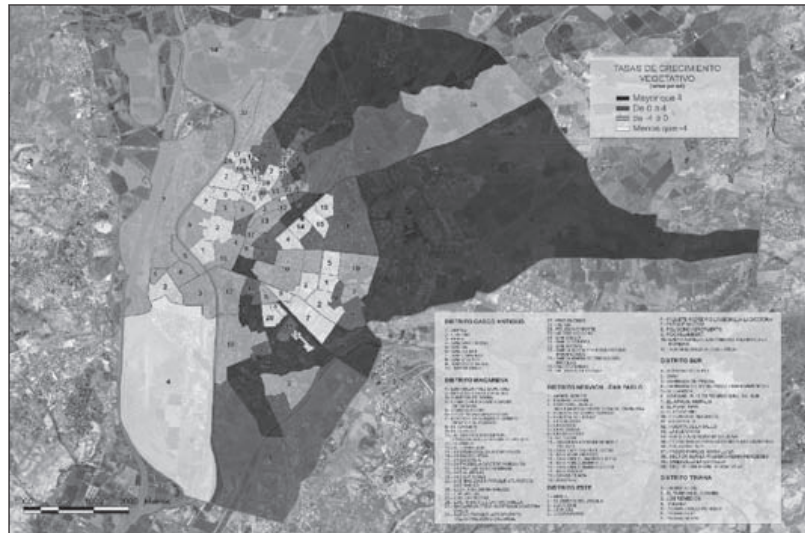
TASAS DE CRECIMIENTO VEGETATIVO
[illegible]
Mayor que 4
De 0 a 4
De -4 a 0
Menos que -4

DISTRITO CASCO ANTIGUO
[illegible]

DISTRITO MACARENA
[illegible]

DISTRITO NERVIÓN - SAN PABLO
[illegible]

DISTRITO ESTE
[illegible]

DISTRITO SUR
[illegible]

DISTRITO TRIANA
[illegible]

2000 Metros